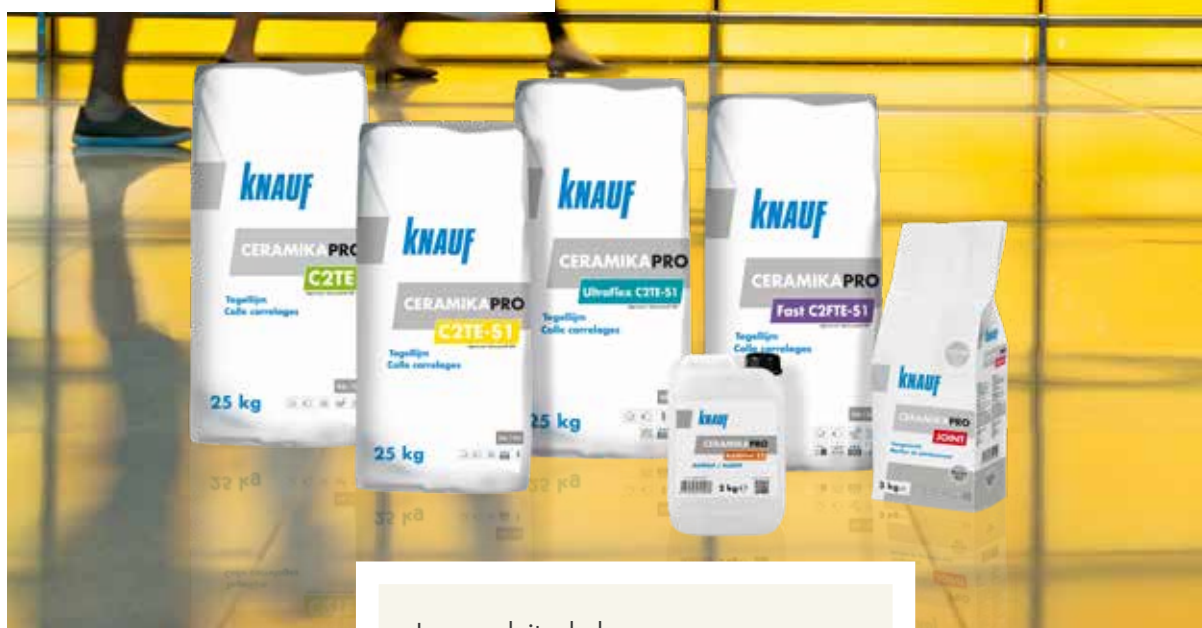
KNAUF
CERAMIKAPRO
C2TE
Tegellijm
Colle carrelages
25 kg

KNAUF
CERAMIKAPRO
C2TE-S1
Tegellijm
Colle carrelages
25 kg

KNAUF
CERAMIKAPRO
Ultraflex C2TE-S1
Tegellijm
Colle carrelages
25 kg

KNAUF
CERAMIKAPRO
Fast C2FTE-S1
Tegellijm
Colle carrelages

knauf
CERAMIKAPRO
5 kg

knauf
CERAMIKAPRO
JOINT
5 kg

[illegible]